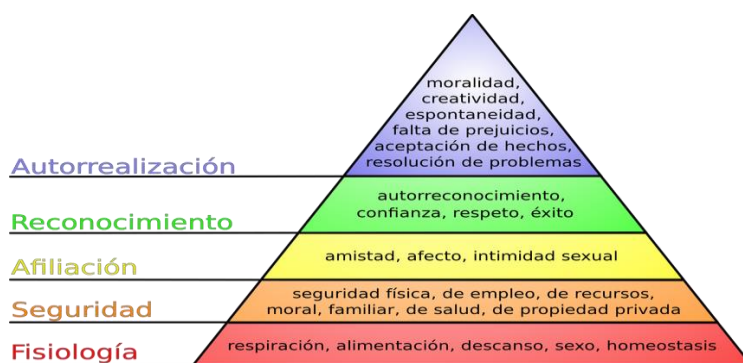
Autorrealización

moralidad, creatividad, espontaneidad, falta de prejuicios, aceptación de hechos, resolución de problemas

Reconocimiento

autorreconocimiento, confianza, respeto, éxito

Afiliación

amistad, afecto, intimidad sexual

Seguridad

seguridad física, de empleo, de recursos, moral, familiar, de salud, de propiedad privada

Fisiología

respiración, alimentación, descanso, sexo, homeostasis